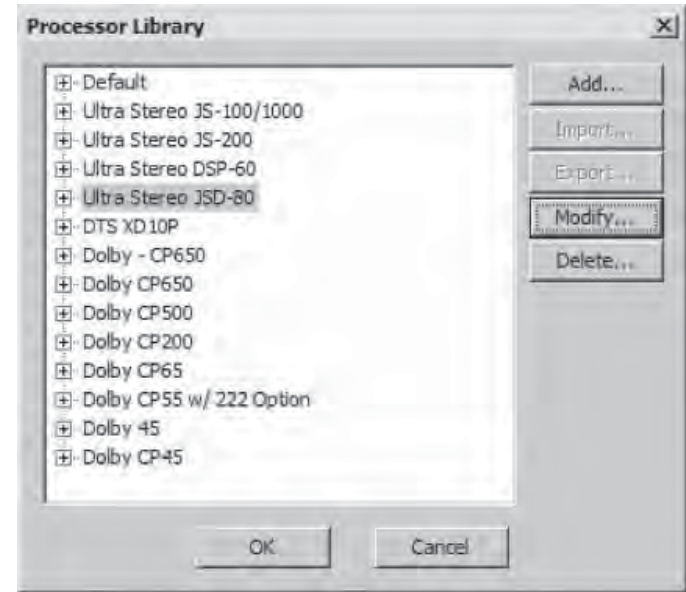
Processor Library

Default
Ultra Stereo JS-100/1000
Ultra Stereo JS-200
Ultra Stereo DSP-60
Ultra Stereo JSD-80
DTS XD10P
Dolby - CP650
Dolby CP650
Dolby CP500
Dolby CP200
Dolby CP65
Dolby CP55 w/ 222 Option
Dolby 45
Dolby CP45

Add...
Import...
Export...
Modify...
Delete...

OK
Cancel